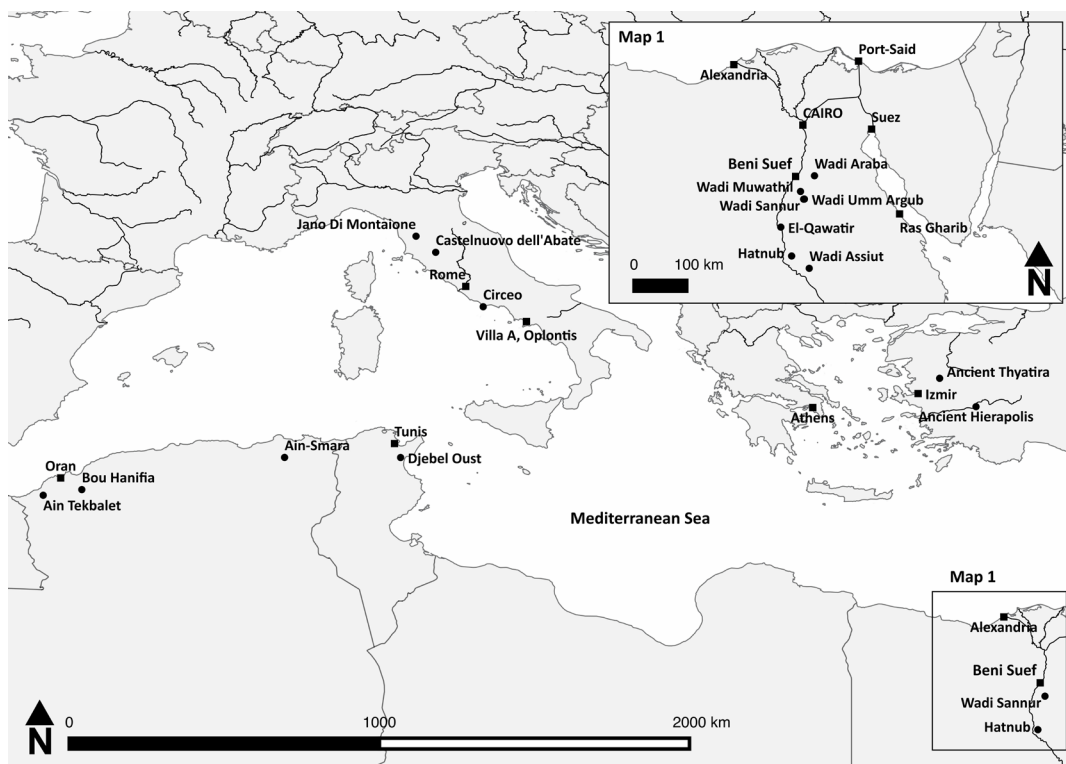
Map 1
Alexandria
Port-Said
CAIRO
Suez
Beni Suef
Wadi Araba
Wadi Muwathil
Wadi Umm Argub
Wadi Sannur
Ras Gharib
El-Qawatir
Hatnub
Wadi Assiut
0
100 km
N

Jano Di Montaione
Castelnuovo dell'Abate
Rome
Circeo
Villa A, Oplontis
Ancient Thyatira
Izmir
Ancient Hierapolis
Athens
Tunis
Ain-Smara
Djebel Oust
Oran
Bou Hanifia
Ain Tekbalet
Mediterranean Sea

Map 1
Alexandria
Beni Suef
Wadi Sannur
Hatnub

N
0
1000
2000 km